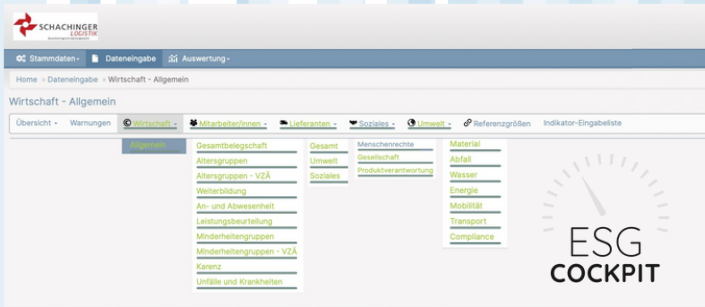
SCHACHINGER LOGISTIK

Stammdaten · Dateneingabe · Auswertung ·

Home » Dateneingabe » Wirtschaft - Allgemein

Wirtschaft - Allgemein

Übersicht · Warnungen · Wirtschaft · Mitarbeiter/innen · Lieferanten · Soziales · Umwelt · Referenzgrößen · Indikator-Eingabeliste

Allgemein

Gesamtbelegschaft
Altersgruppen
Altersgruppen - VZÄ
Weiterbildung
An- und Abwesenheit
Leistungsbeurteilung
Minderheitengruppen
Minderheitengruppen - VZÄ
Karenz
Unfälle und Krankheiten

Gesamt
Umwelt
Soziales

Menschenrechte
Gesellschaft
Produktverantwortung

Material
Abfall
Wasser
Energie
Mobilität
Transport
Compliance

ESG
COCKPIT